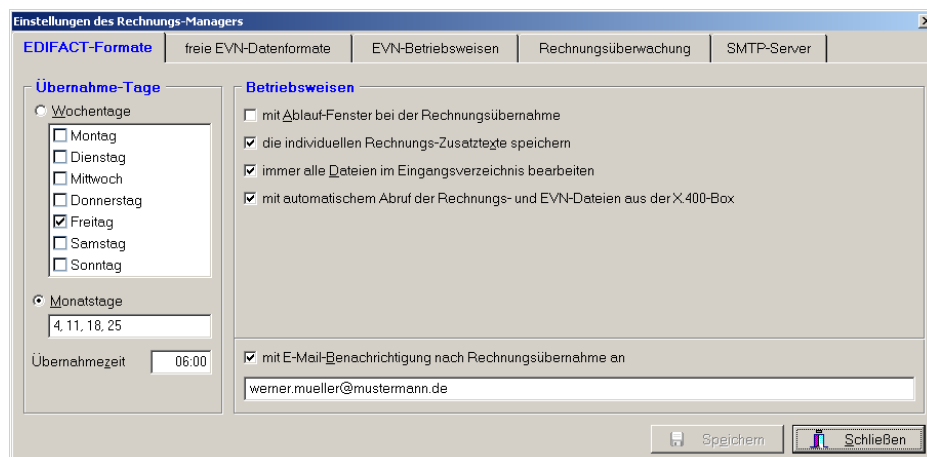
Einstellungen des Rechnungs-Managers

EDIFACT-Formate | freie EVN-Datenformate | EVN-Betriebsweisen | Rechnungsüberwachung | SMTP-Server

Übernahme-Tage

Wochentage

Montag
Dienstag
Mittwoch
Donnerstag
Freitag
Samstag
Sonntag

Monatstage

4, 11, 18, 25

Übernahmezeit 06:00

Betriebsweisen

mit Ablauf-Fenster bei der Rechnungsübernahme

die individuellen Rechnungs-Zusatztexte speichern

immer alle Dateien im Eingangsverzeichnis bearbeiten

mit automatischem Abruf der Rechnungs- und EVN-Dateien aus der X.400-Box

mit E-Mail-Benachrichtigung nach Rechnungsübernahme an

werner.mueller@mustermann.de

Speichern

Schließen